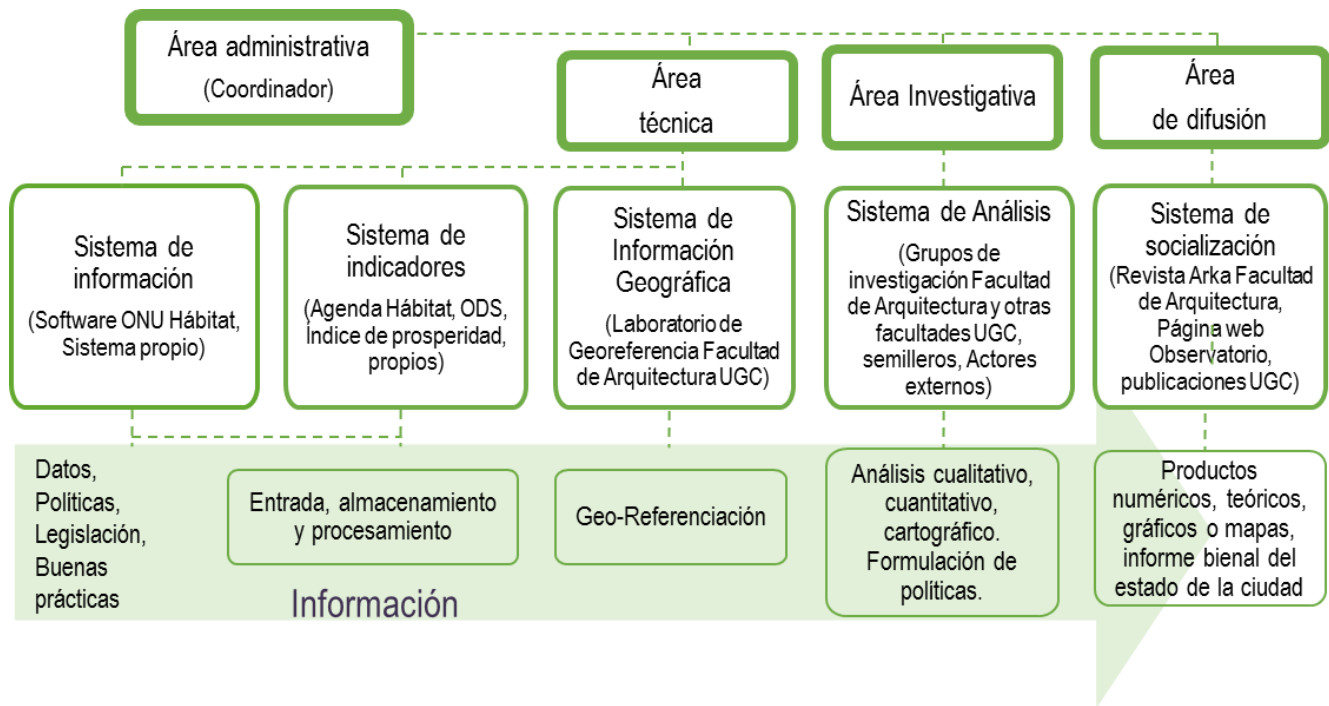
Área administrativa
(Coordinador)

Área
técnica

Área Investigativa

Área
de difusión

Sistema de información
(Software ONU Hábitat, Sistema propio)

Sistema de indicadores
(Agenda Hábitat, ODS, Índice de prosperidad, propios)

Sistema de Información Geográfica
(Laboratorio de Georeferencia Facultad de Arquitectura UGC)

Sistema de Análisis
(Grupos de investigación Facultad de Arquitectura y otras facultades UGC, semilleros, Actores externos)

Sistema de socialización
(Revista Arka Facultad de Arquitectura, Página web Observatorio, publicaciones UGC)

Datos,
Políticas,
Legislación,
Buenas prácticas

Entrada, almacenamiento y procesamiento

Geo-Referenciación

Análisis cualitativo, cuantitativo, cartográfico. Formulación de políticas.

Productos numéricos, teóricos, gráficos o mapas, informe bienal del estado de la ciudad

Información